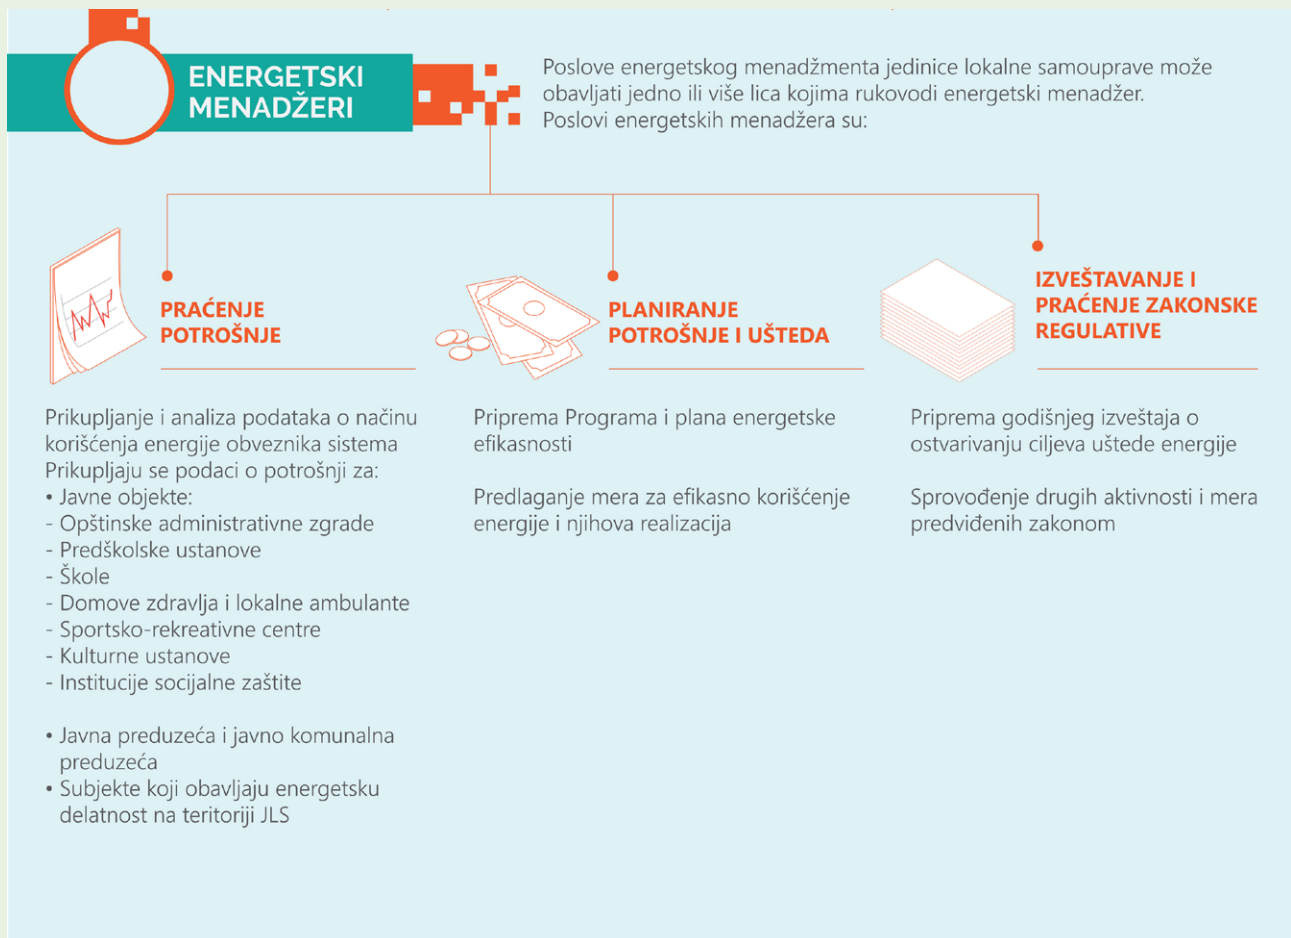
ENERGETSKI MENADŽERI

Poslove energetskog menadžmenta jedinice lokalne samouprave može obavljati jedno ili više lica kojima rukovodi energetski menadžer. Poslovi energetskih menadžera su:

PRAĆENJE POTROŠNJE

PLANIRANJE POTROŠNJE I UŠTEDA

IZVEŠTAVANJE I PRAĆENJE ZAKONSKE REGULATIVE

Prikupljanje i analiza podataka o načinu korišćenja energije obveznika sistema
Prikupljaju se podaci o potrošnji za:
• Javne objekte:
- Opštinske administrativne zgrade
- Predškolske ustanove
- Škole
- Domove zdravlja i lokalne ambulante
- Sportsko-rekreativne centre
- Kulturne ustanove
- Institucije socijalne zaštite

• Javna preduzeća i javno komunalna preduzeća
• Subjekte koji obavljaju energetsku delatnost na teritoriji JLS

Priprema Programa i plana energetske efikasnosti

Predlaganje mera za efikasno korišćenje energije i njihova realizacija

Priprema godišnjeg izveštaja o ostvarivanju ciljeva uštede energije

Sprovođenje drugih aktivnosti i mera predviđenih zakonom